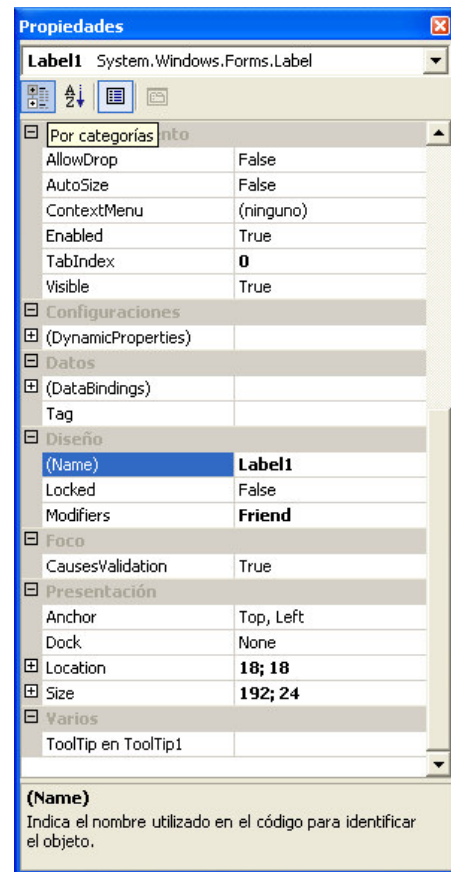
Propiedades

Label1 System.Windows.Forms.Label

Por categorías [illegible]nto

| | |
|---|---|
| AllowDrop | False |
| AutoSize | False |
| ContextMenu | (ninguno) |
| Enabled | True |
| TabIndex | 0 |
| Visible | True |
| **Configuraciones** | |
| (DynamicProperties) | |
| **Datos** | |
| (DataBindings) | |
| Tag | |
| **Diseño** | |
| (Name) | Label1 |
| Locked | False |
| Modifiers | Friend |
| **Foco** | |
| CausesValidation | True |
| **Presentación** | |
| Anchor | Top, Left |
| Dock | None |
| Location | 18; 18 |
| Size | 192; 24 |
| **Varios** | |
| ToolTip en ToolTip1 | |

(Name)
Indica el nombre utilizado en el código para identificar el objeto.